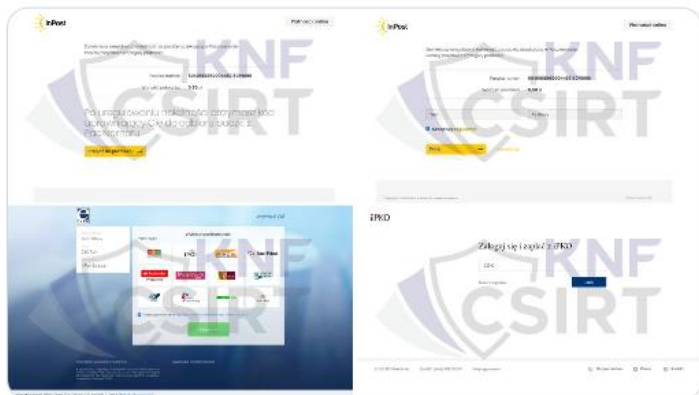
InPost

Pomoc online

KNF CSIRT

Po uregulowaniu należności otrzymasz kod odbiorczy który posłuży do odebrania paczki z paczkomatu

InPost

Pomoc online

KNF CSIRT

KNF CSIRT

iPKO

Zaloguj się i zapłać z iPKO

KNF CSIRT

Dalej